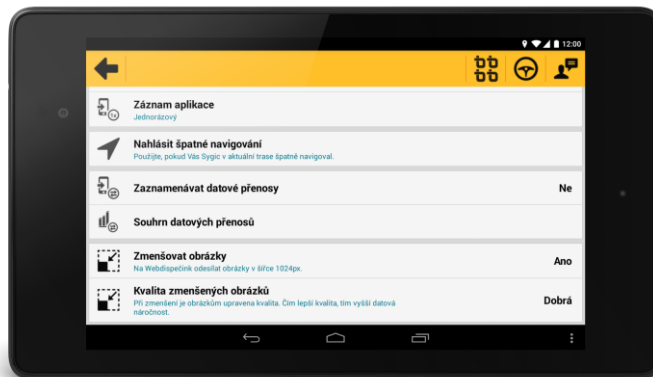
12:00

Záznam aplikace
Jednorázový

Nahlásit špatné navigování
Použijte, pokud Vás Sygic v aktuální trase špatně navigoval.

Zaznamenávat datové přenosy
Ne

Souhrn datových přenosů

Zmenšovat obrázky
Na Webdispečink odesílat obrázky v šířce 1024px.
Ano

Kvalita zmenšených obrázků
Při zmenšení je obrázkům upravena kvalita. Čím lepší kvalita, tím vyšší datová náročnost.
Dobrá